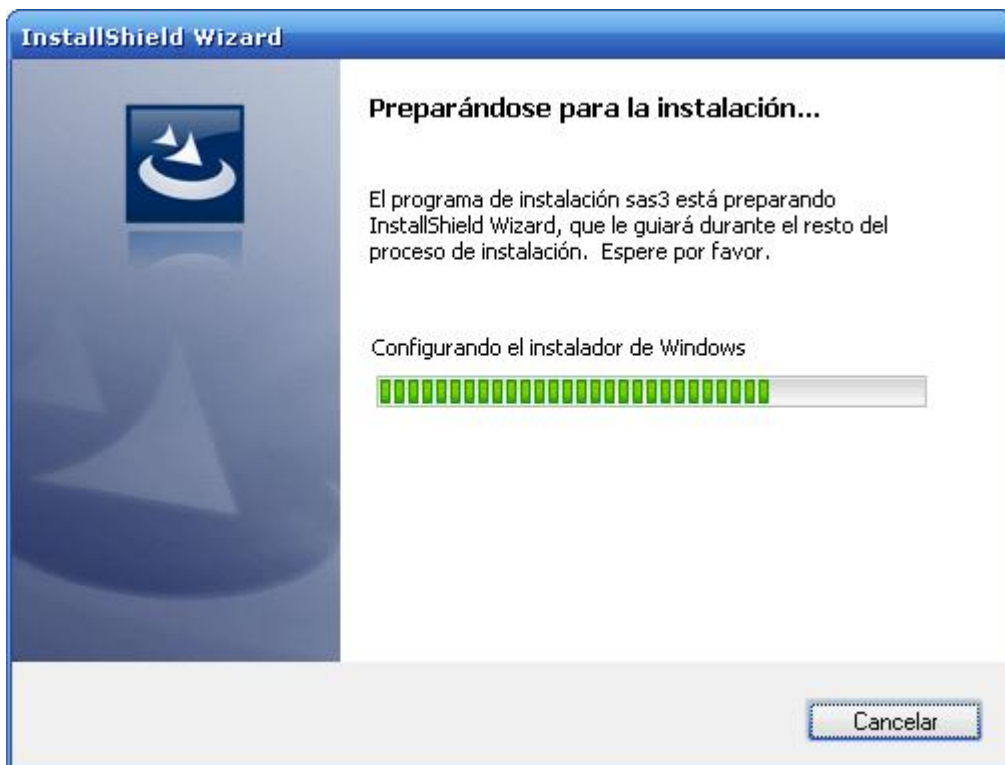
InstallShield Wizard

Preparándose para la instalación...

El programa de instalación sas3 está preparando InstallShield Wizard, que le guiará durante el resto del proceso de instalación.  Espere por favor.

Configurando el instalador de Windows

Cancelar